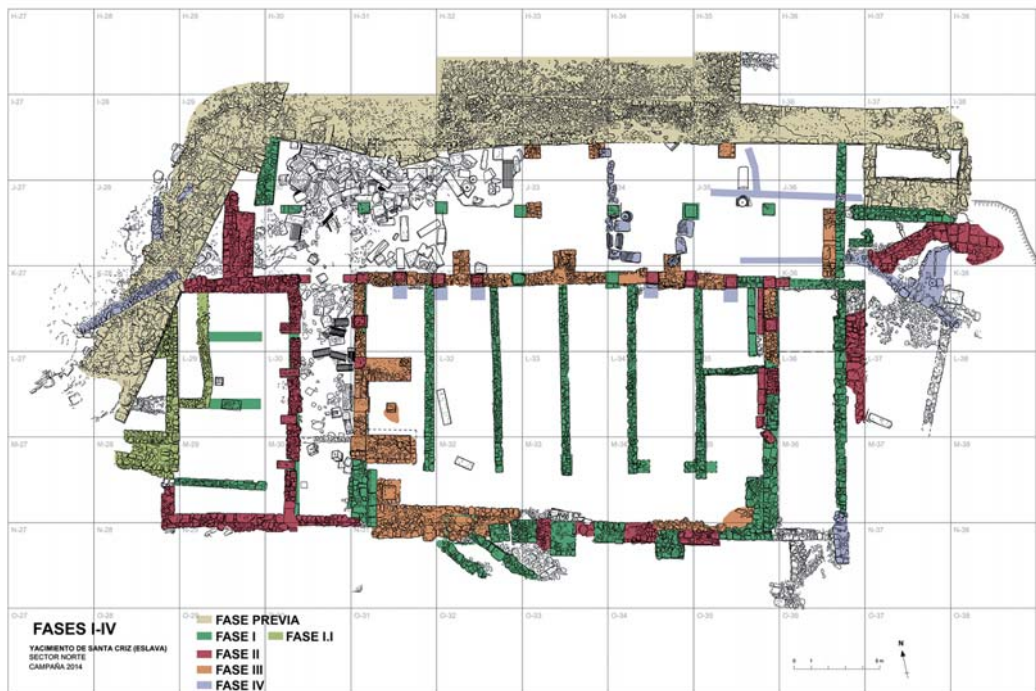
H-27 H-28 H-29 H-30 H-31 H-32 H-33 H-34 H-35 H-36 H-37 H-38

I-27 I-28 I-29 I-36 I-37 I-38

J-27 J-28 J-33 J-34 J-35 J-36

K-27 K-28 K-36 K-38

L-29 L-30 L-32 L-33 L-34 L-36 L-37 L-38

M-27 M-28 M-29 M-30 M-32 M-33 M-34 M-35 M-36 M-37 M-38

N-27 N-28 N-29 N-37 N-38

O-27 O-28 O-29 O-31 O-32 O-33 O-34 O-35 O-36 O-37 O-38

FASES I-IV

YACIMIENTO DE SANTA CRIZ (ESLAVA)
SECTOR NORTE
CAMPAÑA 2014

FASE PREVIA
FASE I
FASE I.I
FASE II
FASE III
FASE IV

N

0 1 5 m